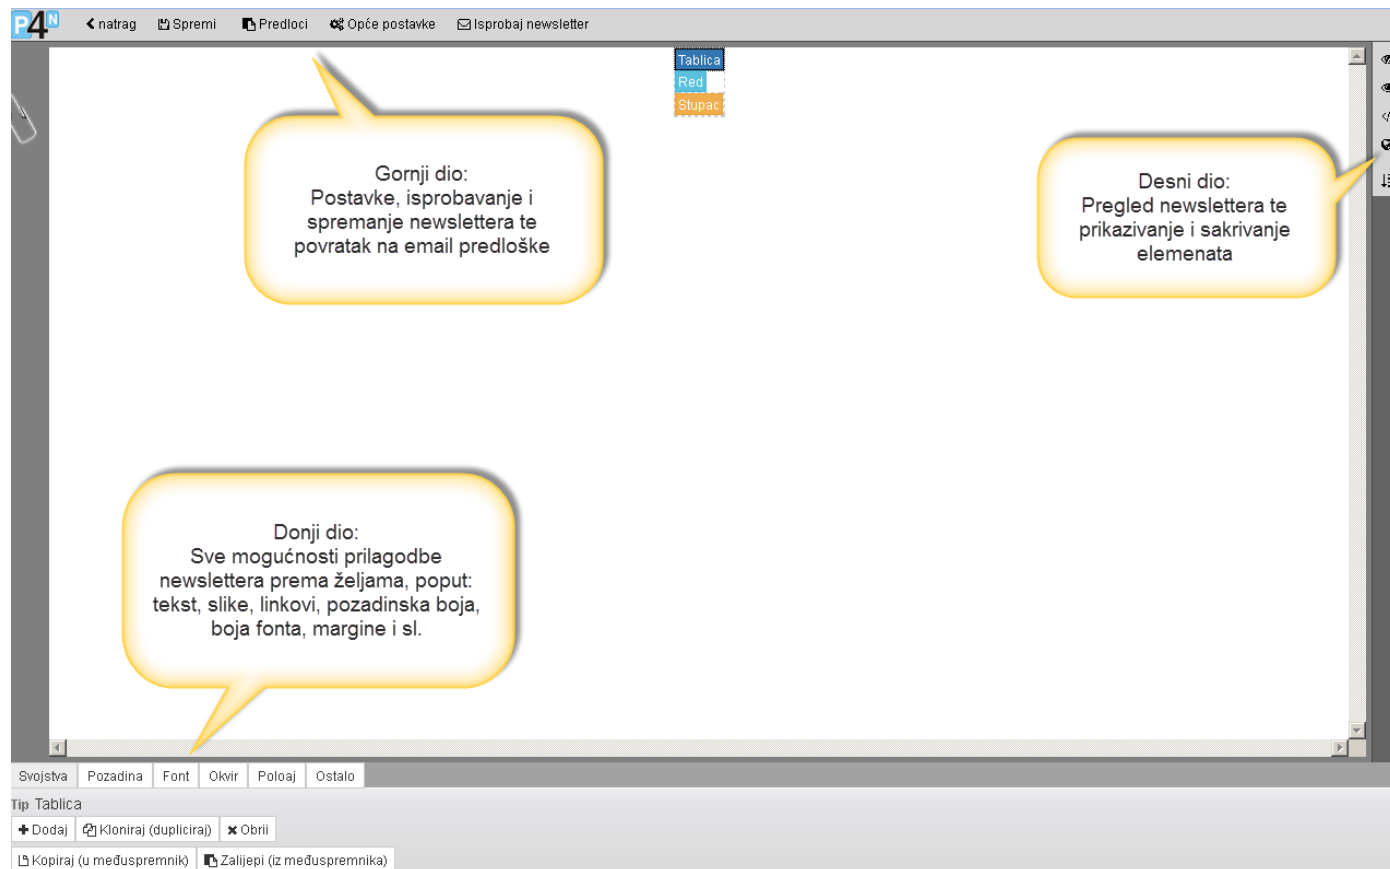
P4N natrag Spremi Predloci Opće postavke Isprobaj newsletter

Tablica
Red
Stupac

Gornji dio:
Postavke, isprobavanje i spremanje newslettera te povratak na email predloške

Desni dio:
Pregled newslettera te prikazivanje i sakrivanje elemenata

Donji dio:
Sve mogućnosti prilagodbe newslettera prema željama, poput: tekst, slike, linkovi, pozadinska boja, boja fonta, margine i sl.

Svojstva Pozadina Font Okvir Poloaj Ostalo

Tip Tablica

Dodaj Kloniraj (dupliciraj) Obrii

Kopiraj (u međuspremnik) Zalijepi (iz međuspremnika)